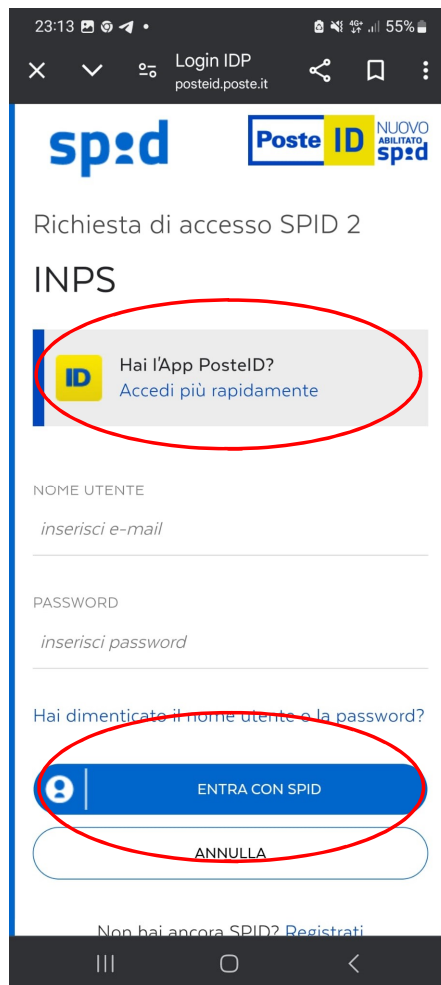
23:13 55%
Login IDP
posteid.poste.it

spid

Poste ID NUOVO ABILITATO spid

Richiesta di accesso SPID 2

INPS

ID Hai l'App PosteID?
Accedi più rapidamente

NOME UTENTE
inserisci e-mail

PASSWORD
inserisci password

Hai dimenticato il nome utente o la password?

ENTRA CON SPID

ANNULLA

Non hai ancora SPID? Registrati